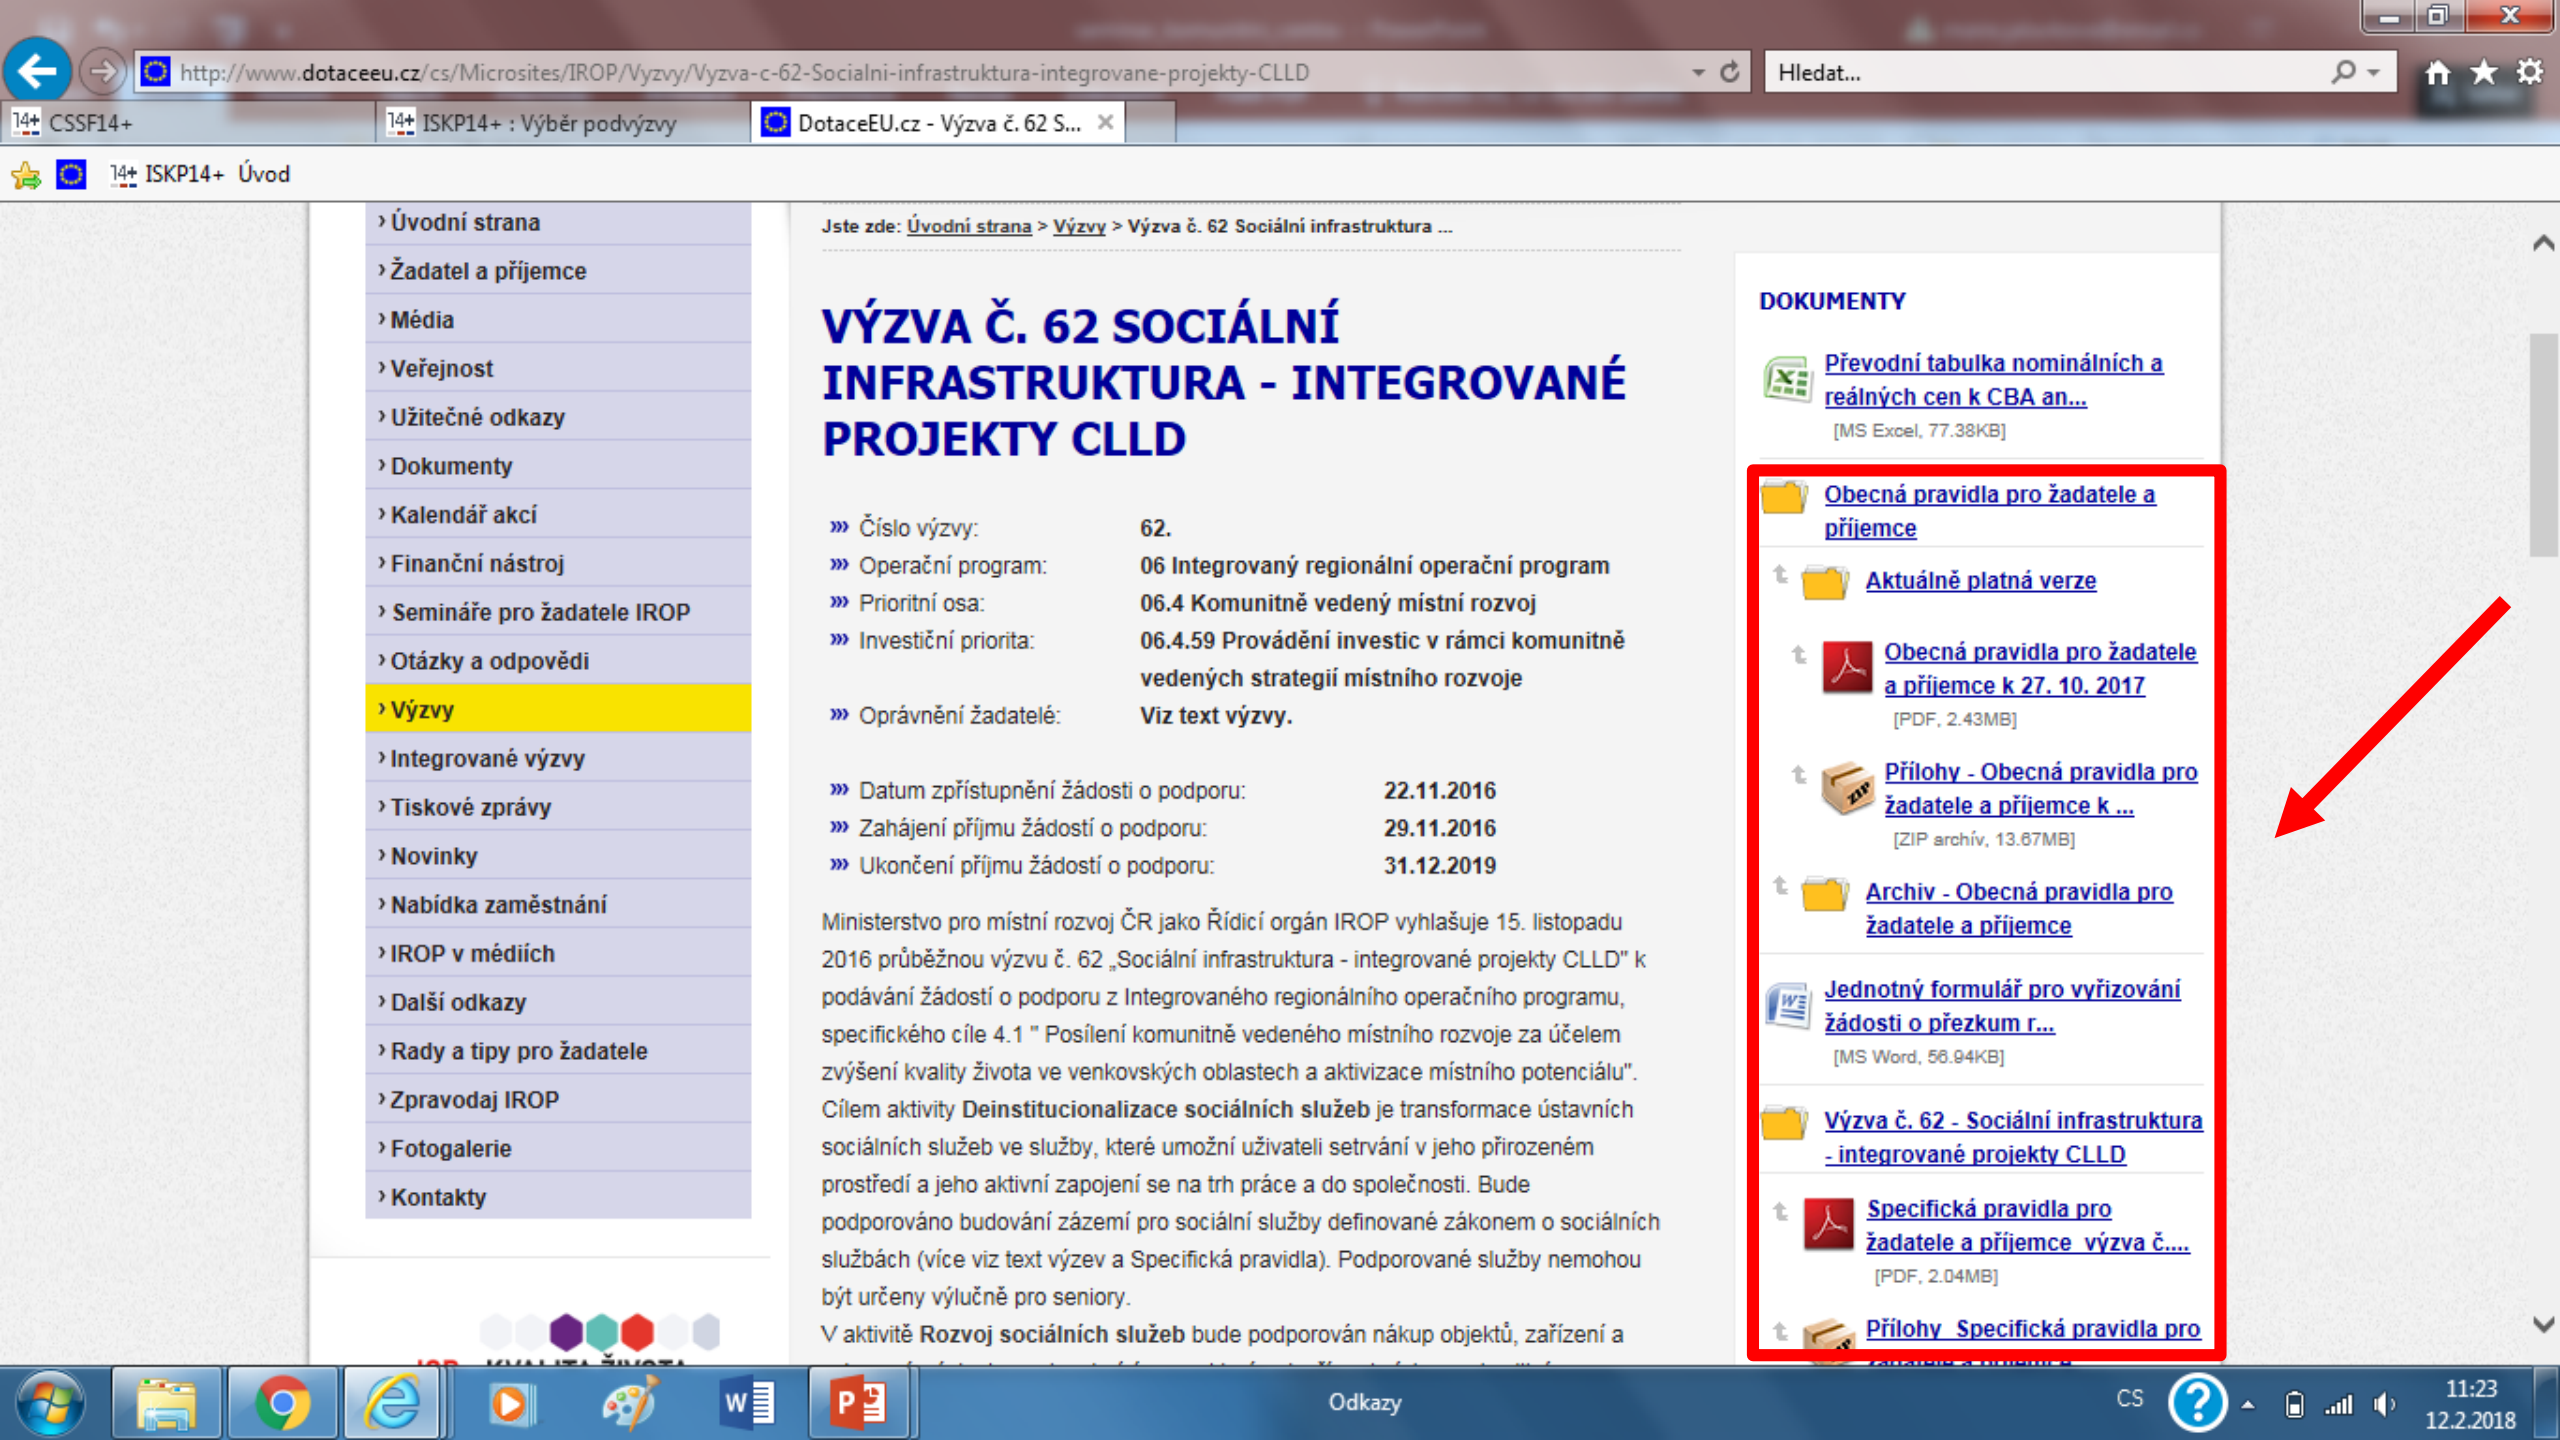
http://www.dotaceeu.cz/cs/Microsites/IROP/Vyzvy/Vyzva-c-62-Socialni-infrastruktura-integrovane-projekty-CLLD

Hledat...

CSSF14+

ISKP14+ : Výběr podvýzvy

DotaceEU.cz - Výzva č. 62 S...

ISKP14+ Úvod

› Úvodní strana
› Žadatel a příjemce
› Média
› Veřejnost
› Užitečné odkazy
› Dokumenty
› Kalendář akcí
› Finanční nástroj
› Semináře pro žadatele IROP
› Otázky a odpovědi
› Výzvy
› Integrované výzvy
› Tiskové zprávy
› Novinky
› Nabídka zaměstnání
› IROP v médiích
› Další odkazy
› Rady a tipy pro žadatele
› Zpravodaj IROP
› Fotogalerie
› Kontakty

Jste zde: Úvodní strana > Výzvy > Výzva č. 62 Sociální infrastruktura ...

# VÝZVA Č. 62 SOCIÁLNÍ INFRASTRUKTURA - INTEGROVANÉ PROJEKTY CLLD

| | |
|---|---|
| Číslo výzvy: | 62. |
| Operační program: | 06 Integrovaný regionální operační program |
| Prioritní osa: | 06.4 Komunitně vedený místní rozvoj |
| Investiční priorita: | 06.4.59 Provádění investic v rámci komunitně vedených strategií místního rozvoje |
| Oprávnění žadatelé: | Viz text výzvy. |

| | |
|---|---|
| Datum zpřístupnění žádosti o podporu: | 22.11.2016 |
| Zahájení příjmu žádostí o podporu: | 29.11.2016 |
| Ukončení příjmu žádostí o podporu: | 31.12.2019 |

Ministerstvo pro místní rozvoj ČR jako Řídicí orgán IROP vyhlašuje 15. listopadu 2016 průběžnou výzvu č. 62 „Sociální infrastruktura - integrované projekty CLLD" k podávání žádostí o podporu z Integrovaného regionálního operačního programu, specifického cíle 4.1 " Posílení komunitně vedeného místního rozvoje za účelem zvýšení kvality života ve venkovských oblastech a aktivizace místního potenciálu". Cílem aktivity Deinstitucionalizace sociálních služeb je transformace ústavních sociálních služeb ve služby, které umožní uživateli setrvání v jeho přirozeném prostředí a jeho aktivní zapojení se na trh práce a do společnosti. Bude podporováno budování zázemí pro sociální služby definované zákonem o sociálních službách (více viz text výzev a Specifická pravidla). Podporované služby nemohou být určeny výlučně pro seniory.
V aktivitě Rozvoj sociálních služeb bude podporován nákup objektů, zařízení a

DOKUMENTY

Převodní tabulka nominálních a reálných cen k CBA an...
[MS Excel, 77.38KB]

Obecná pravidla pro žadatele a příjemce

Aktuálně platná verze

Obecná pravidla pro žadatele a příjemce k 27. 10. 2017
[PDF, 2.43MB]

Přílohy - Obecná pravidla pro žadatele a příjemce k ...
[ZIP archív, 13.67MB]

Archiv - Obecná pravidla pro žadatele a příjemce

Jednotný formulář pro vyřizování žádosti o přezkum r...
[MS Word, 56.94KB]

Výzva č. 62 - Sociální infrastruktura - integrované projekty CLLD

Specifická pravidla pro žadatele a příjemce výzva č....
[PDF, 2.04MB]

Přílohy Specifická pravidla pro

Odkazy

CS

11:23
12.2.2018